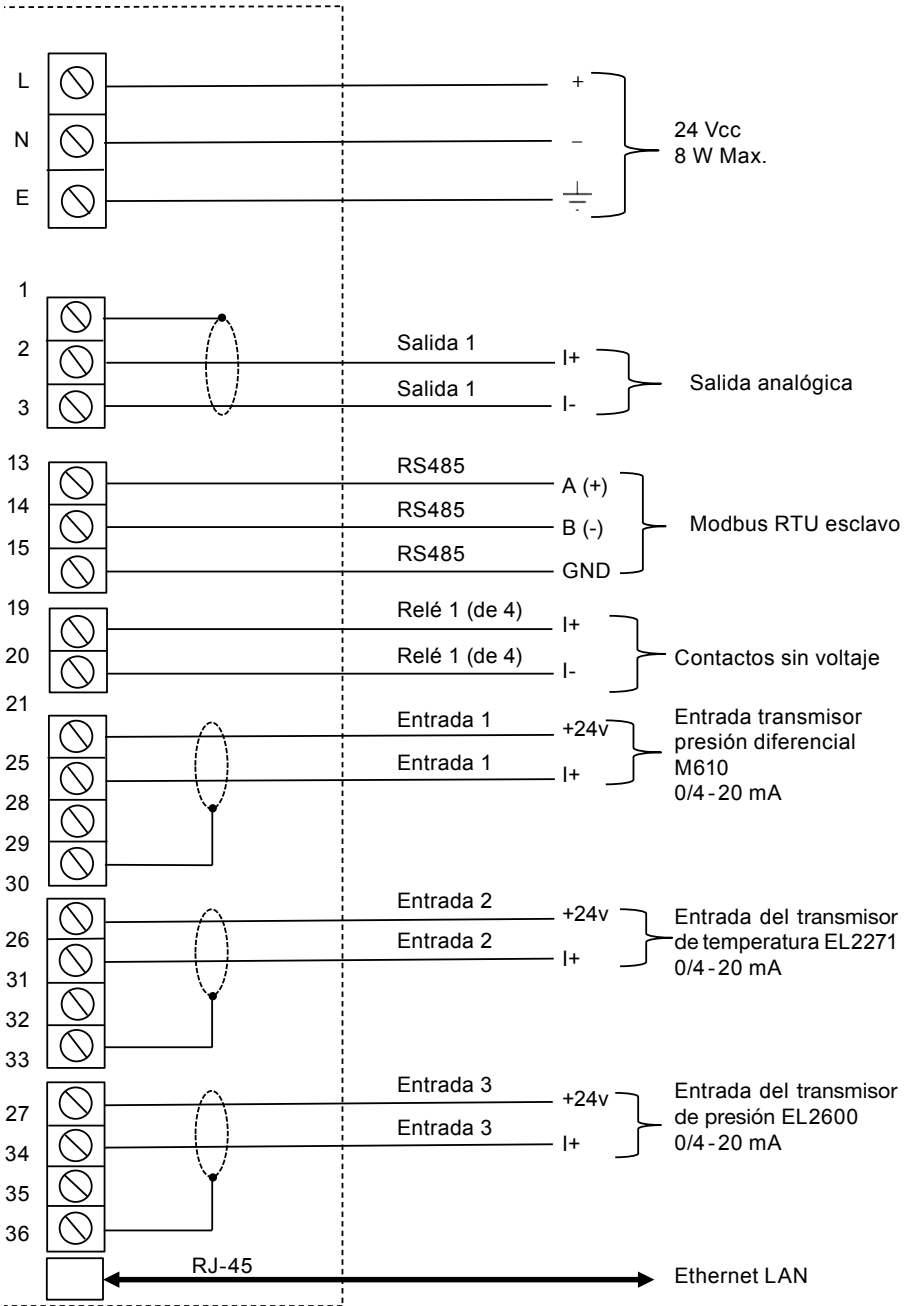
L
N
E

+
–

24 Vcc
8 W Max.

1
2
3

Salida 1
I+
Salida 1
I-
Salida analógica

13
14
15

RS485
A (+)
RS485
B (-)
RS485
GND
Modbus RTU esclavo

19
20

Relé 1 (de 4)
I+
Relé 1 (de 4)
I-
Contactos sin voltaje

21
25
28
29
30

Entrada 1
+24v
Entrada 1
I+
Entrada transmisor presión diferencial M610 0/4 - 20 mA

26
31
32
33

Entrada 2
+24v
Entrada 2
I+
Entrada del transmisor de temperatura EL2271 0/4 - 20 mA

27
34
35
36

Entrada 3
+24v
Entrada 3
I+
Entrada del transmisor de presión EL2600 0/4 - 20 mA

RJ-45
Ethernet LAN